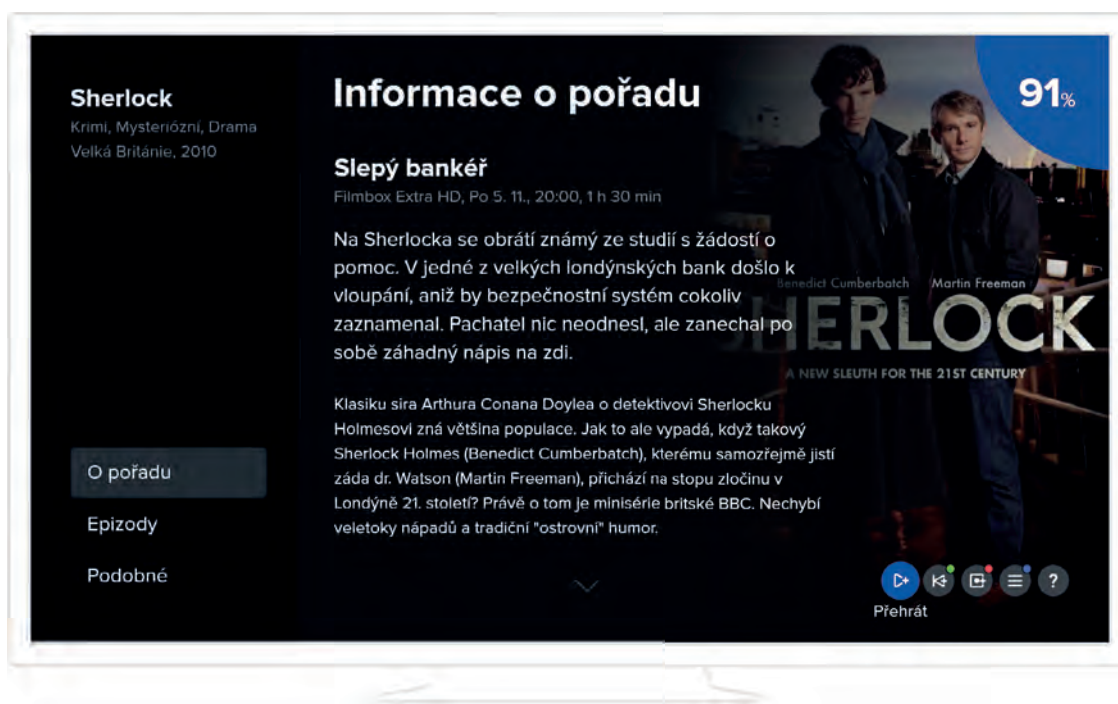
Sherlock
Krimi, Mysteriózní, Drama
Velká Británie, 2010

O pořadu
Epizody
Podobné

Informace o pořadu

91%

Slepý bankéř
Filmbox Extra HD, Po 5. 11., 20:00, 1 h 30 min

Na Sherlocka se obrátí známý ze studií s žádostí o pomoc. V jedné z velkých londýnských bank došlo k vloupání, aniž by bezpečnostní systém cokoliv zaznamenal. Pachatel nic neodnesl, ale zanechal po sobě záhadný nápis na zdi.

Klasiku sira Arthura Conana Doylea o detektivovi Sherlocku Holmesovi zná většina populace. Jak to ale vypadá, když takový Sherlock Holmes (Benedict Cumberbatch), kterému samozřejmě jistí záda dr. Watson (Martin Freeman), přichází na stopu zločinu v Londýně 21. století? Právě o tom je minisérie britské BBC. Nechybí veletoky nápadů a tradiční "ostrovní" humor.

Benedict Cumberbatch Martin Freeman
SHERLOCK
A NEW SLEUTH FOR THE 21ST CENTURY

Přehrát
?